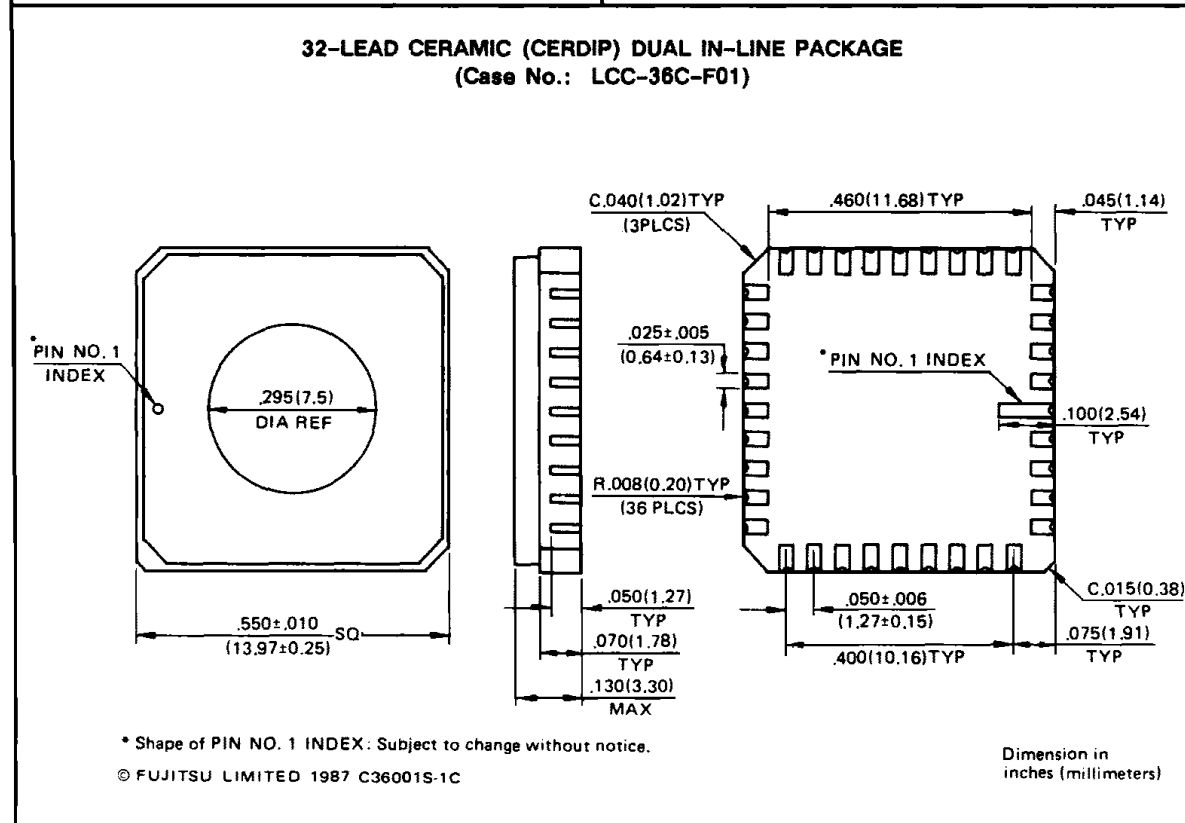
32-LEAD CERAMIC (CERDIP) DUAL IN-LINE PACKAGE
(Case No.: LCC-36C-F01)

*PIN NO. 1 INDEX

.295(7.5) DIA REF

.550±.010 (13.97±0.25) SQ

.050(1.27) TYP

.070(1.78) TYP

.130(3.30) MAX

C.040(1.02)TYP (3PLCS)

.460(11.68)TYP

.045(1.14) TYP

.025±.005 (0.64±0.13)

*PIN NO. 1 INDEX

.100(2.54) TYP

R.008(0.20)TYP (36 PLCS)

.050±.006 (1.27±0.15)

C.015(0.38) TYP

.075(1.91) TYP

.400(10.16)TYP

* Shape of PIN NO. 1 INDEX: Subject to change without notice.

© FUJITSU LIMITED 1987 C36001S-1C

Dimension in inches (millimeters)